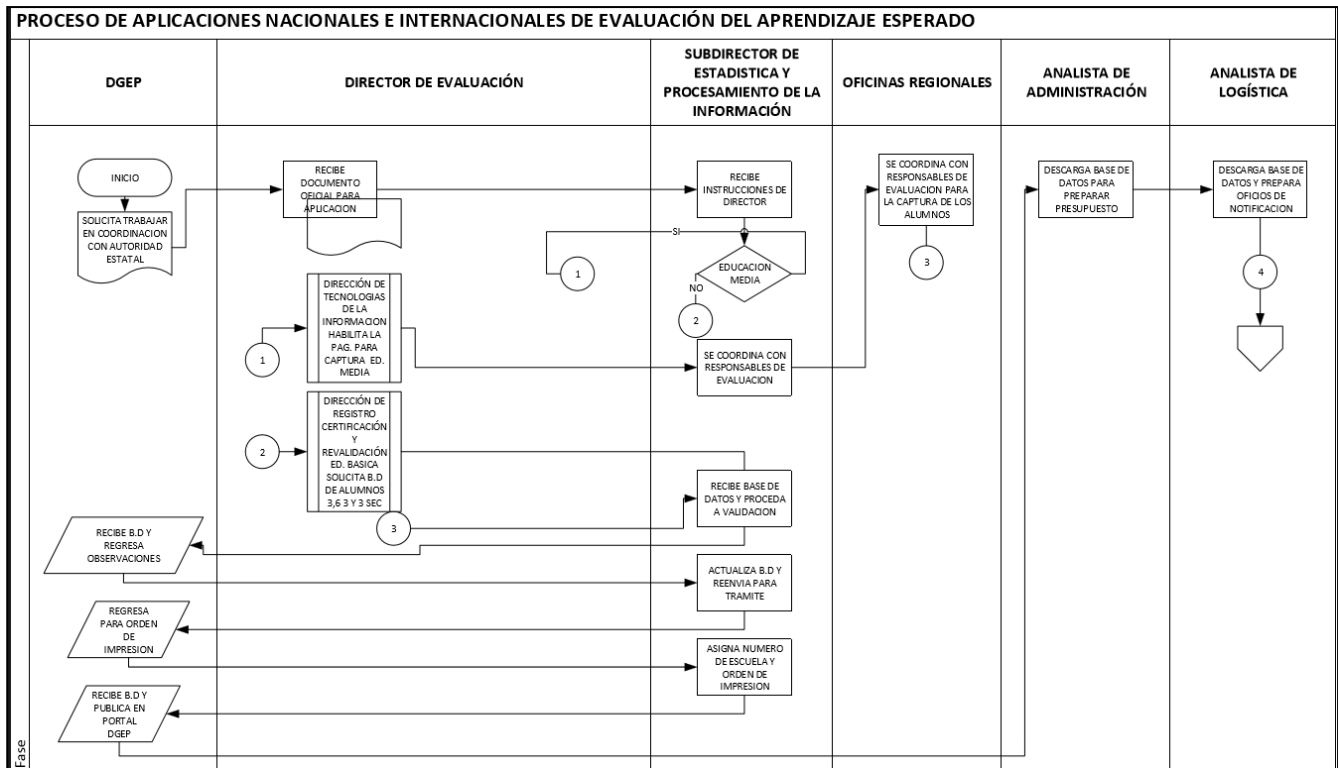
PROCESO DE APLICACIONES NACIONALES E INTERNACIONALES DE EVALUACIÓN DEL APRENDIZAJE ESPERADO

DGEP

DIRECTOR DE EVALUACIÓN

SUBDIRECTOR DE ESTADISTICA Y PROCESAMIENTO DE LA INFORMACIÓN

OFICINAS REGIONALES

ANALISTA DE ADMINISTRACIÓN

ANALISTA DE LOGÍSTICA

INICIO

SOLICITA TRABAJAR EN COORDINACION CON AUTORIDAD ESTATAL

RECIBE DOCUMENTO OFICIAL PARA APLICACION

RECIBE INSTRUCCIONES DE DIRECTOR

SI

1

EDUCACION MEDIA

NO

2

SE COORDINA CON RESPONSABLES DE EVALUACION PARA LA CAPTURA DE LOS ALUMNOS

3

DESCARGA BASE DE DATOS PARA PREPARAR PRESUPUESTO

DESCARGA BASE DE DATOS Y PREPARA OFICIOS DE NOTIFICACION

4

1

DIRECCIÓN DE TECNOLOGIAS DE LA INFORMACION HABILITA LA PAG. PARA CAPTURA ED. MEDIA

SE COORDINA CON RESPONSABLES DE EVALUACION

2

DIRECCIÓN DE REGISTRO CERTIFICACIÓN Y REVALIDACIÓN ED. BASICA SOLICITA B.D DE ALUMNOS 3,6 3 Y 3 SEC

3

RECIBE BASE DE DATOS Y PROCEDA A VALIDACION

RECIBE B.D Y REGRESA OBSERVACIONES

ACTUALIZA B.D Y REENVIA PARA TRAMITE

REGRESA PARA ORDEN DE IMPRESION

ASIGNA NUMERO DE ESCUELA Y ORDEN DE IMPRESION

RECIBE B.D Y PUBLICA EN PORTAL DGEP

Fase